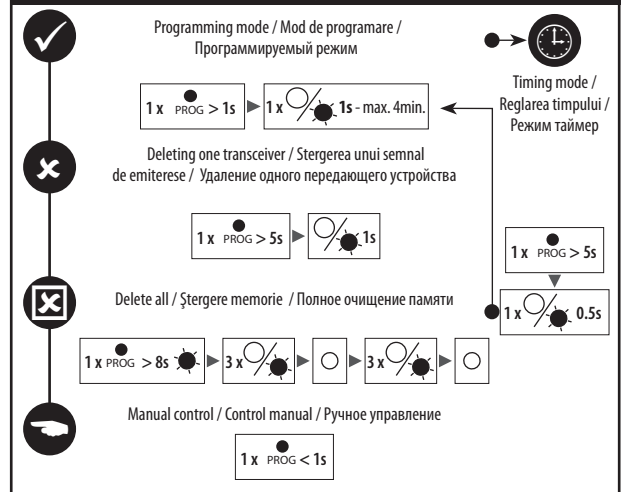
Programming mode / Mod de programare / Программируемый режим

Timing mode / Reglarea timpului / Режим таймер

1 x PROG > 1s 1 x 1s - max. 4min.

Deleting one transceiver / Stergerea unui semnal de emiterese / Удаление одного передающего устройства

1 x PROG > 5s 1s

1 x PROG > 5s

Delete all / Ştergere memorie / Полное очищение памяти

1 x 0.5s

1 x PROG > 8s 3 x 3 x

Manual control / Control manual / Ручное управление

1 x PROG < 1s